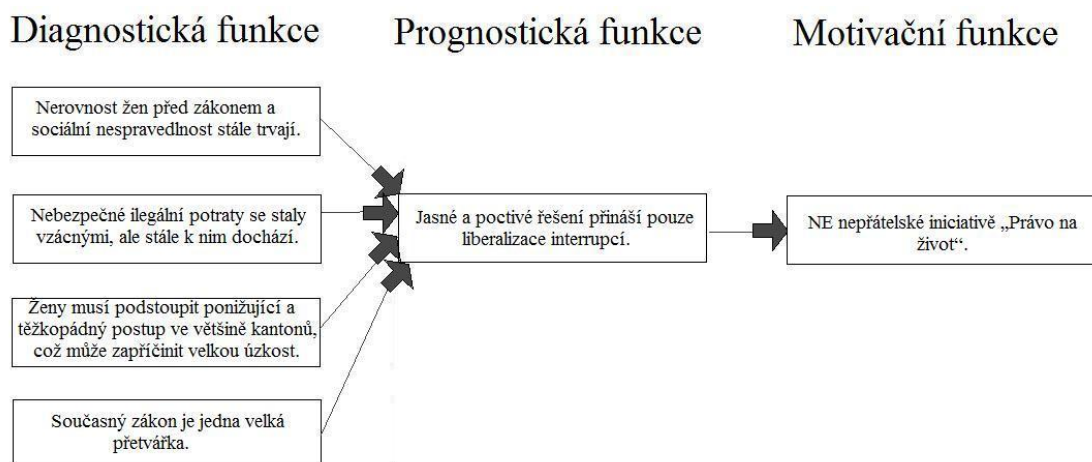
Diagnostická funkce

Prognostická funkce

Motivační funkce

Nerovnost žen před zákonem a sociální nespravedlnost stále trvají.

Nebezpečné ilegální potraty se staly vzácnými, ale stále k nim dochází.

Ženy musí podstoupit ponižující a těžkopádný postup ve většině kantonů, což může zapříčinit velkou úzkost.

Současný zákon je jedna velká přetvářka.

Jasné a poctivé řešení přináší pouze liberalizace interrupcí.

NE nepřátelské iniciativě „Právo na život“.